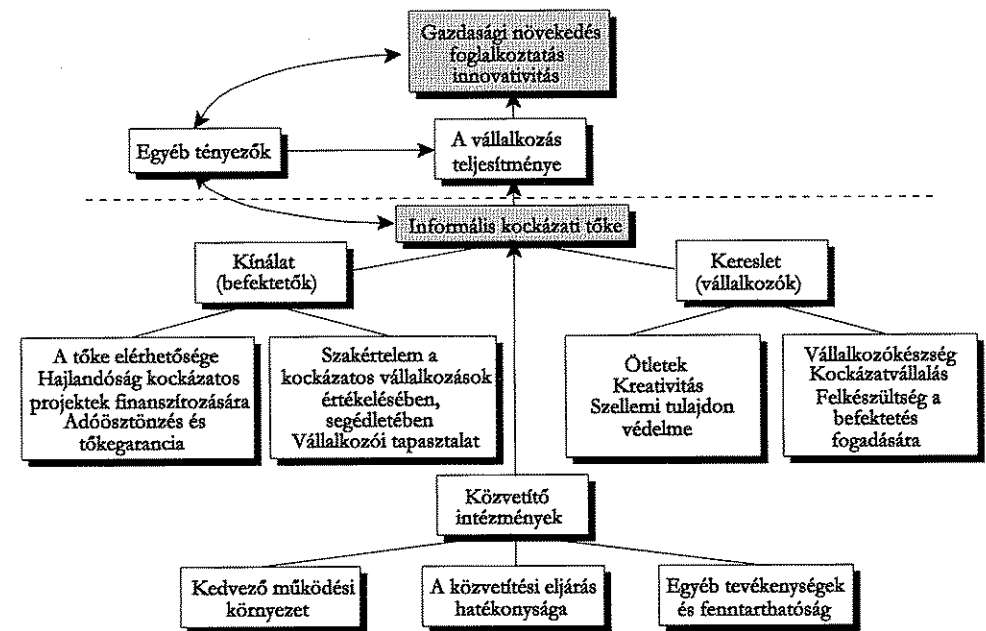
Gazdasági növekedés
foglalkoztatás
innovativitás

Egyéb tényezők

A vállalkozás teljesítménye

Informális kockázati tőke

Kínálat (befektetők)

Kereslet (vállalkozók)

A tőke elérhetősége
Hajlandóság kockázatos projektek finanszírozására
Adóösztönzés és tőkegarancia

Szakértelem a kockázatos vállalkozások értékelésében, segédletében
Vállalkozói tapasztalat

Ötletek
Kreativitás
Szellemi tulajdon védelme

Vállalkozókészség
Kockázatvállalás
Felkészültség a befektetés fogadására

Közvetítő intézmények

Kedvező működési környezet

A közvetítési eljárás hatékonysága

Egyéb tevékenységek és fenntarthatóság